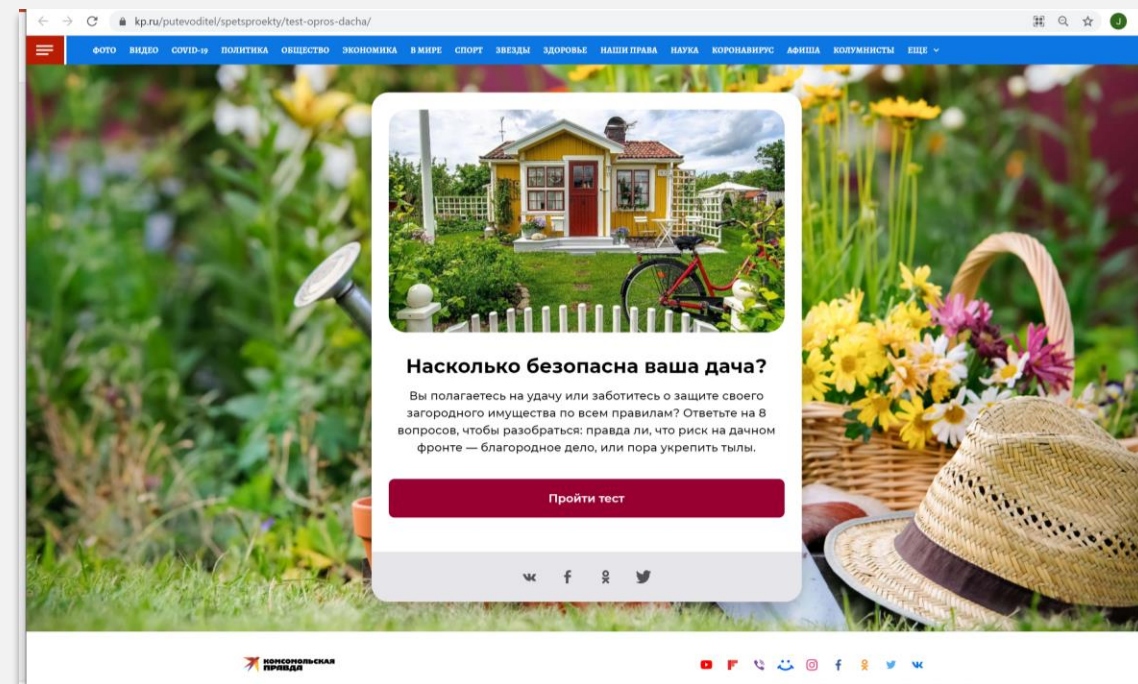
kp.ru/putevoditel/spetsproekty/test-opros-dacha/

ФОТО ВИДЕО COVID-19 ПОЛИТИКА ОБЩЕСТВО ЭКОНОМИКА В МИРЕ СПОРТ ЗВЕЗДЫ ЗДОРОВЬЕ НАШИ ПРАВА НАУКА КОРОНАВИРУС АФИША КОЛУМНИСТЫ ЕЩЕ

Насколько безопасна ваша дача?

Вы полагаетесь на удачу или заботитесь о защите своего загородного имущества по всем правилам? Ответьте на 8 вопросов, чтобы разобраться: правда ли, что риск на дачном фронте — благородное дело, или пора укрепить тылы.

Пройти тест

КОМСОМОЛЬСКАЯ ПРАВДА